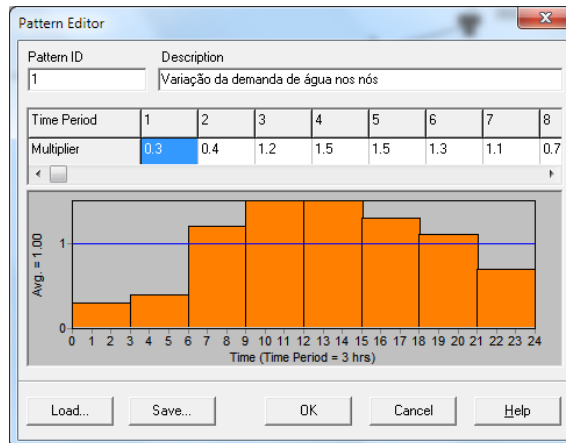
Pattern Editor

Pattern ID
1

Description
Variação da demanda de água nos nós

| Time Period | 1 | 2 | 3 | 4 | 5 | 6 | 7 | 8 |
|---|---|---|---|---|---|---|---|---|
| Multiplier | 0.3 | 0.4 | 1.2 | 1.5 | 1.5 | 1.3 | 1.1 | 0.7 |

Avg. = 1.00
1
0
0 1 2 3 4 5 6 7 8 9 10 11 12 13 14 15 16 17 18 19 20 21 22 23 24
Time (Time Period = 3 hrs)

Load...
Save...
OK
Cancel
Help